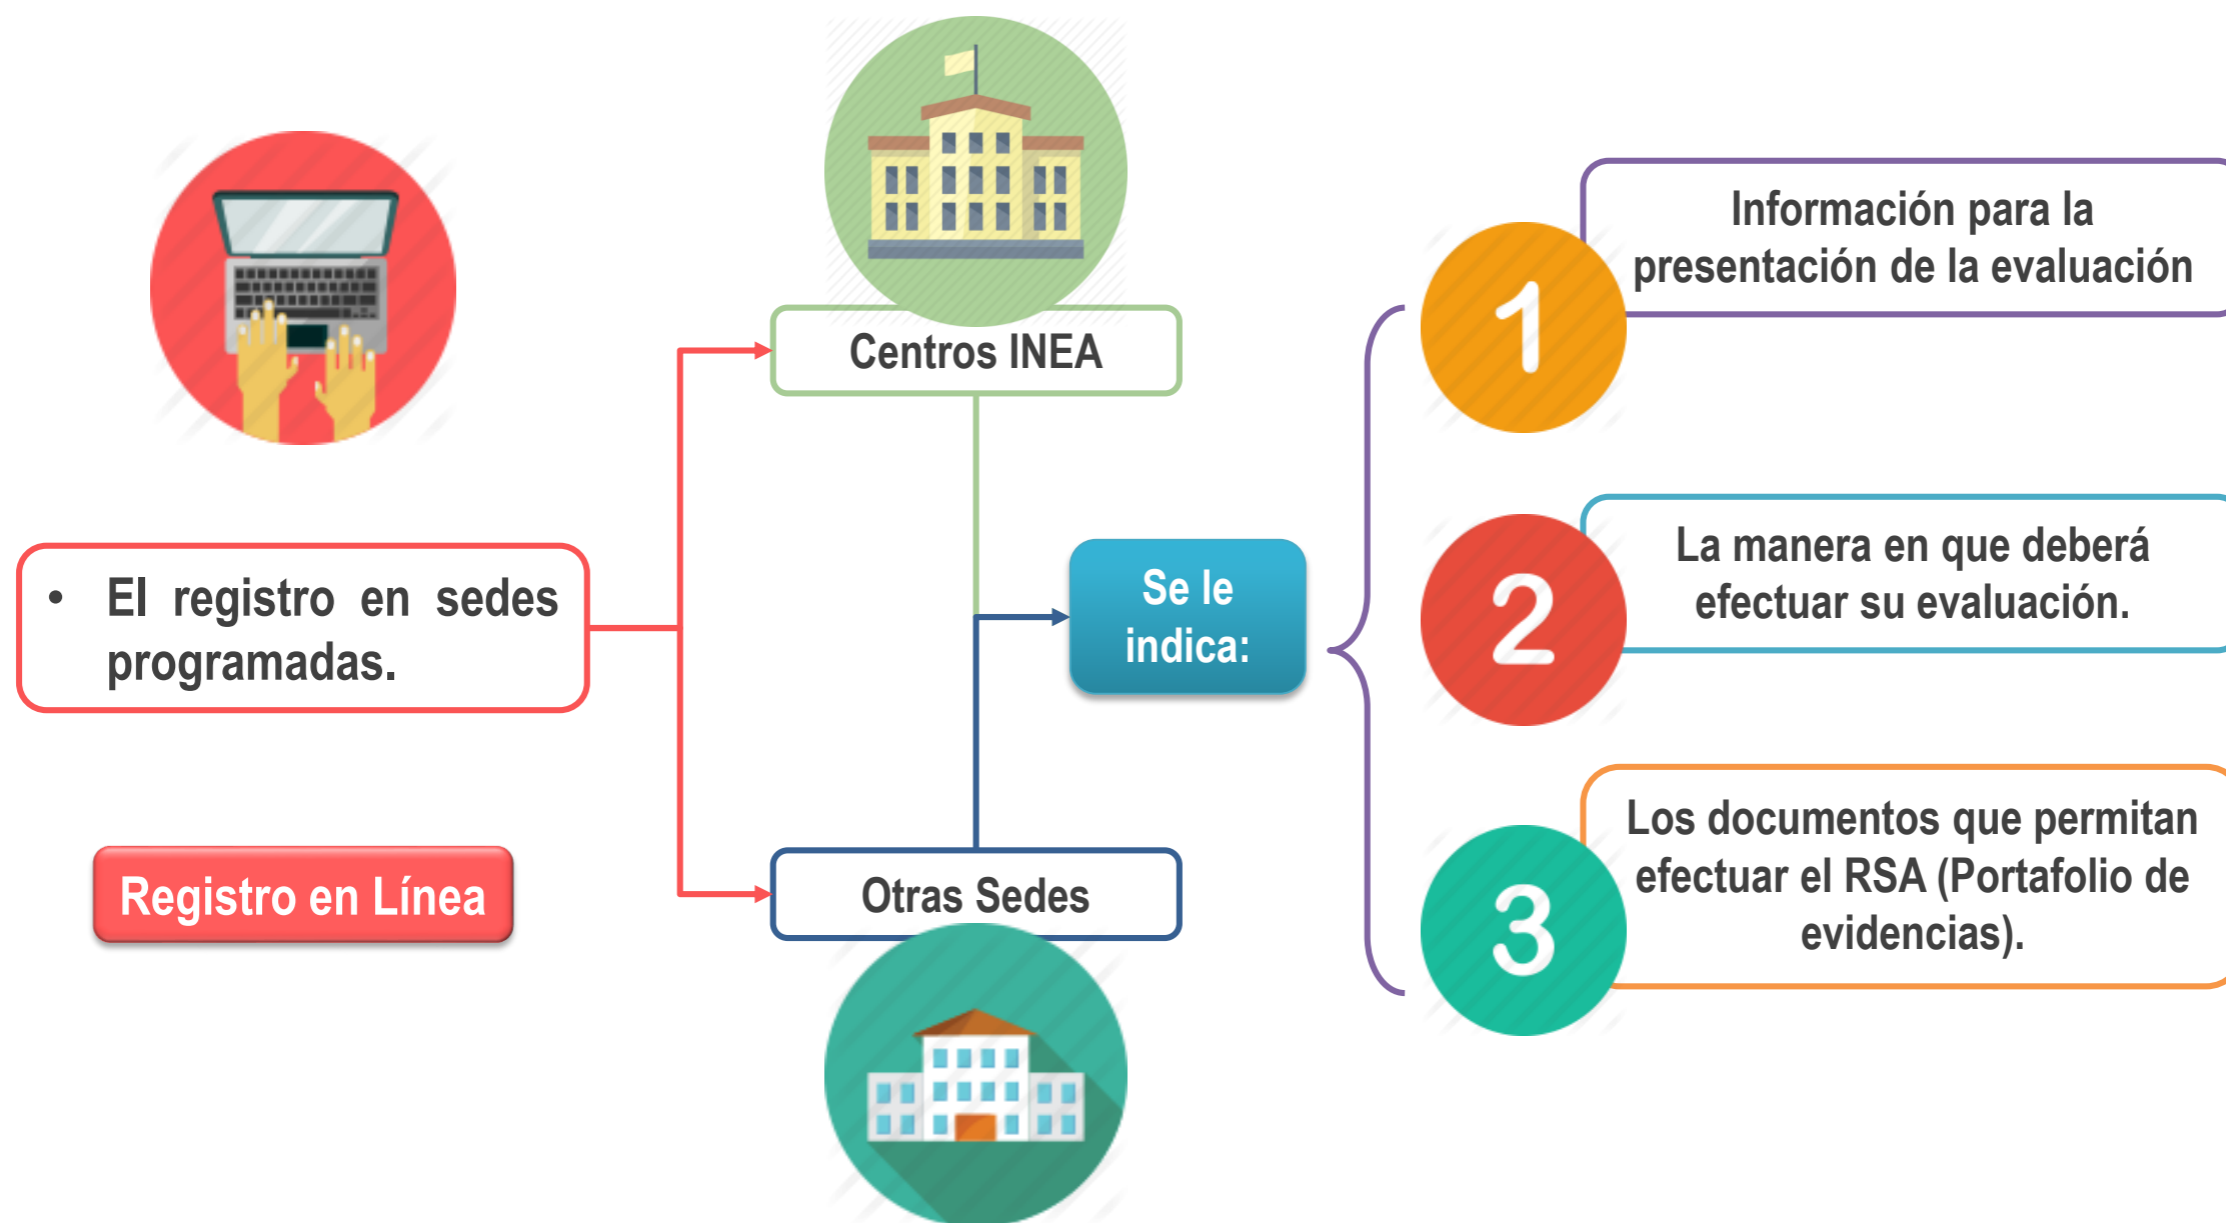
• El registro en sedes programadas.

Registro en Línea

Centros INEA

Otras Sedes

Se le indica:

1
Información para la presentación de la evaluación

2
La manera en que deberá efectuar su evaluación.

3
Los documentos que permitan efectuar el RSA (Portafolio de evidencias).